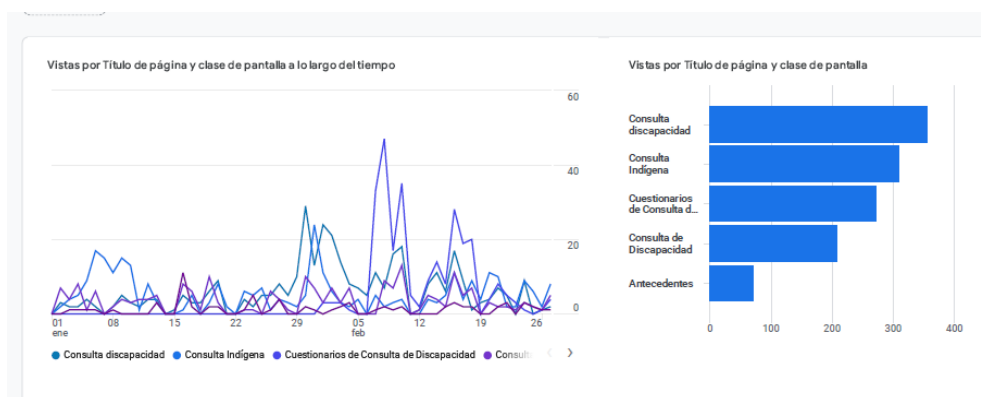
Vistas por Título de página y clase de pantalla a lo largo del tiempo

60
40
20
0

01 ene
08
15
22
29
05 feb
12
19
26

Consulta discapacidad
Consulta Indígena
Cuestionarios de Consulta de Discapacidad
Consul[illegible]

Vistas por Título de página y clase de pantalla

Consulta discapacidad
Consulta Indígena
Cuestionarios de Consulta d...
Consulta de Discapacidad
Antecedentes

0
100
200
300
400